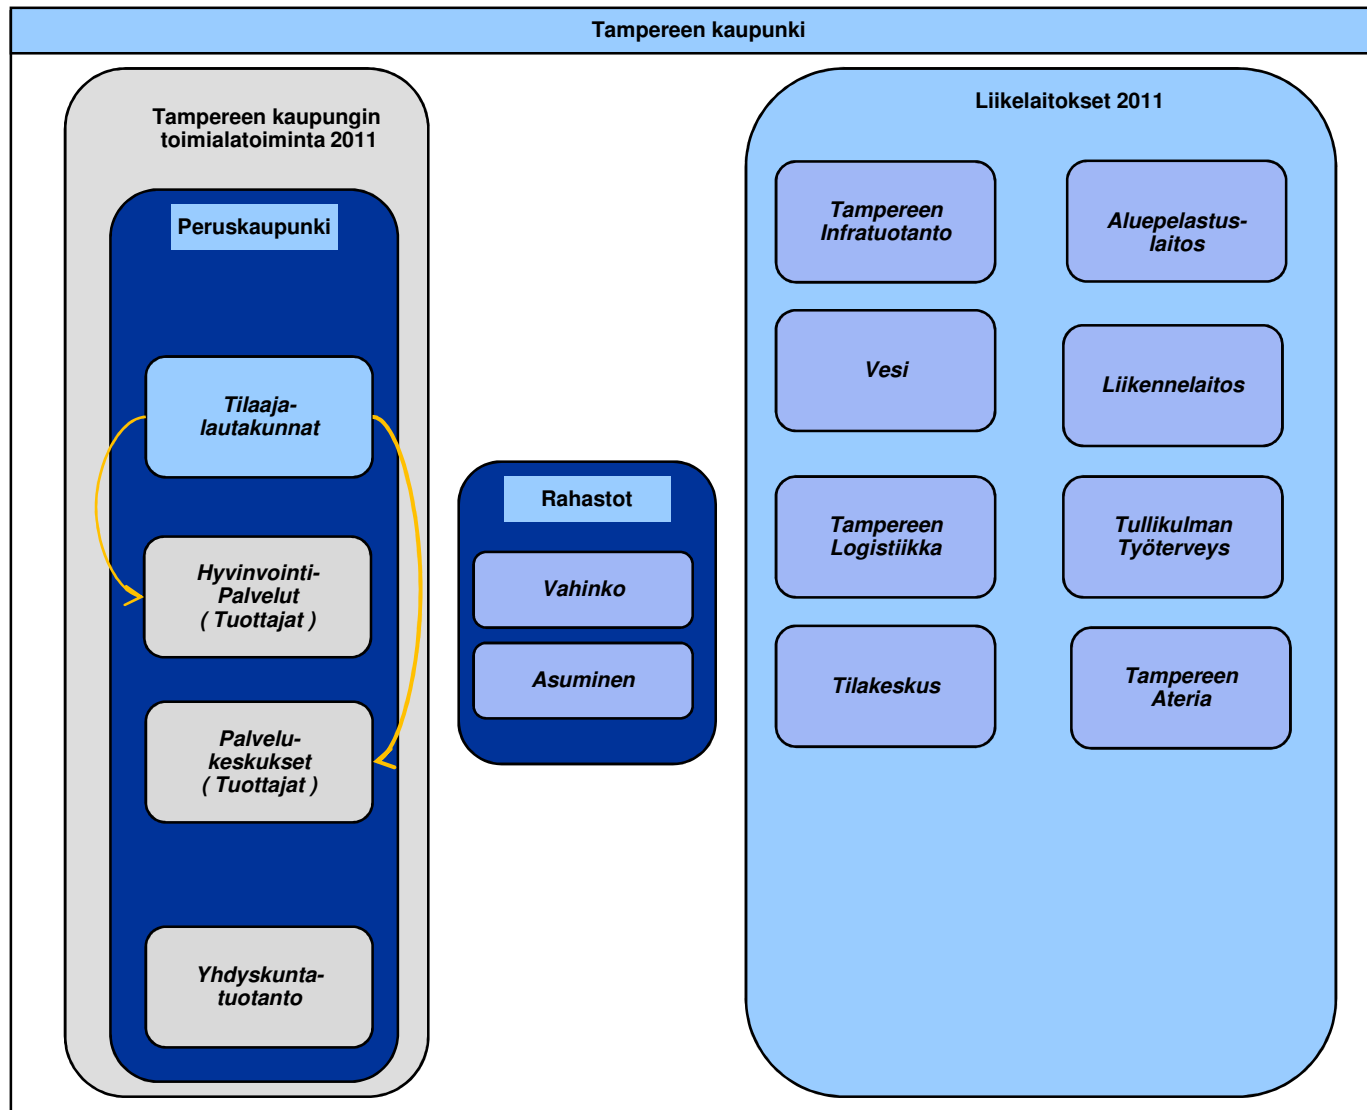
Tampereen kaupunki

Tampereen kaupungin toimialatoiminta 2011

Peruskaupunki

Tilaaja-lautakunnat

Hyvinvointi-Palvelut ( Tuottajat )

Palvelu-keskukset ( Tuottajat )

Yhdyskunta-tuotanto

Rahastot

Vahinko

Asuminen

Liikelaitokset 2011

Tampereen Infratuotanto

Aluepelastus-laitos

Vesi

Liikennelaitos

Tampereen Logistiikka

Tullikulman Työterveys

Tilakeskus

Tampereen Ateria